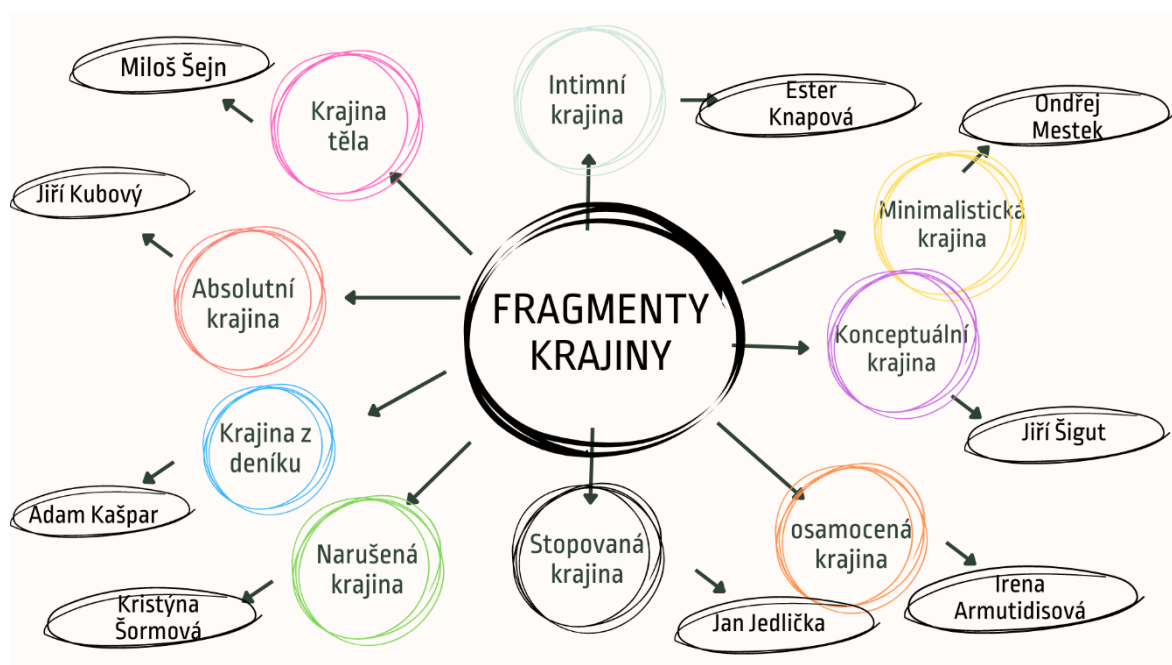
FRAGMENTY KRAJINY

Intimní krajina

Ester Knapová

Krajina těla

Miloš Šejn

Minimalistická krajina

Ondřej Mestek

Absolutní krajina

Jiří Kubový

Konceptuální krajina

Jiří Šigut

Krajina z deníku

Adam Kašpar

Narušená krajina

Kristýna Šormová

Stopovaná krajina

Jan Jedlička

osamocená krajina

Irena Armutidisová